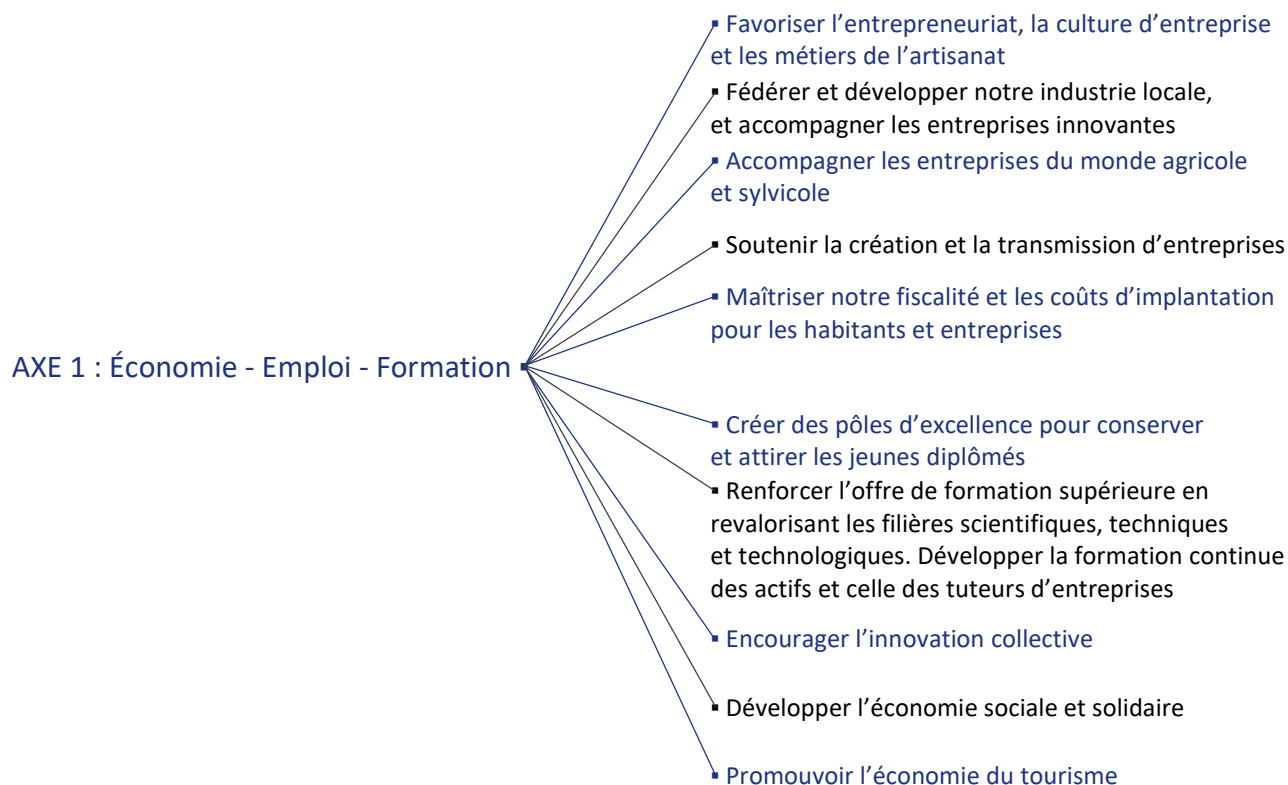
AXE 1 : Économie - Emploi - Formation

Favoriser l'entrepreneuriat, la culture d'entreprise et les métiers de l'artisanat

Fédérer et développer notre industrie locale, et accompagner les entreprises innovantes

Accompagner les entreprises du monde agricole et sylvicole

Soutenir la création et la transmission d'entreprises

Maîtriser notre fiscalité et les coûts d'implantation pour les habitants et entreprises

Créer des pôles d'excellence pour conserver et attirer les jeunes diplômés

Renforcer l'offre de formation supérieure en revalorisant les filières scientifiques, techniques et technologiques. Développer la formation continue des actifs et celle des tuteurs d'entreprises

Encourager l'innovation collective

Développer l'économie sociale et solidaire

Promouvoir l'économie du tourisme